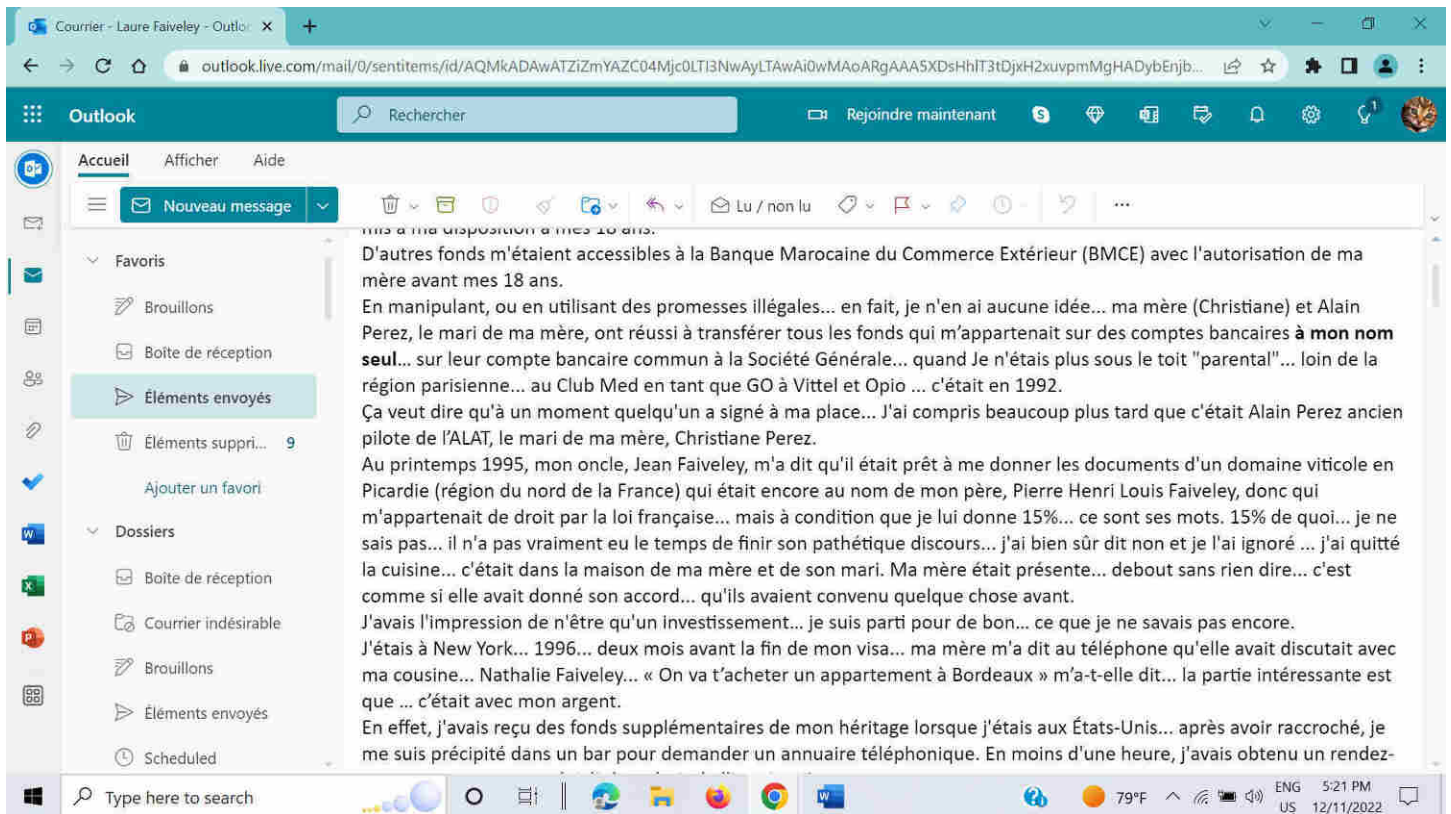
Courrier - Laure Faiveley - Outlo
outlook.live.com/mail/0/sentitems/id/AQMkADAwATZiZmYAZC04Mjc0LTI3NwAyLTAwAi0wMAoARgAAA5XDsHhlT3tDjxH2xuvpmMgHADybEnjb...

Outlook
Rechercher
Rejoindre maintenant

Accueil Afficher Aide
Nouveau message
Lu / non lu
...

Favoris
Brouillons
Boîte de réception
Éléments envoyés
Éléments suppri... 9
Ajouter un favori
Dossiers
Boîte de réception
Courrier indésirable
Brouillons
Éléments envoyés
Scheduled

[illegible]
D'autres fonds m'étaient accessibles à la Banque Marocaine du Commerce Extérieur (BMCE) avec l'autorisation de ma mère avant mes 18 ans.
En manipulant, ou en utilisant des promesses illégales... en fait, je n'en ai aucune idée... ma mère (Christiane) et Alain Perez, le mari de ma mère, ont réussi à transférer tous les fonds qui m'appartenait sur des comptes bancaires **à mon nom seul**... sur leur compte bancaire commun à la Société Générale... quand Je n'étais plus sous le toit "parental"... loin de la région parisienne... au Club Med en tant que GO à Vittel et Opio ... c'était en 1992.
Ça veut dire qu'à un moment quelqu'un a signé à ma place... J'ai compris beaucoup plus tard que c'était Alain Perez ancien pilote de l'ALAT, le mari de ma mère, Christiane Perez.
Au printemps 1995, mon oncle, Jean Faiveley, m'a dit qu'il était prêt à me donner les documents d'un domaine viticole en Picardie (région du nord de la France) qui était encore au nom de mon père, Pierre Henri Louis Faiveley, donc qui m'appartenait de droit par la loi française... mais à condition que je lui donne 15%... ce sont ses mots. 15% de quoi... je ne sais pas... il n'a pas vraiment eu le temps de finir son pathétique discours... j'ai bien sûr dit non et je l'ai ignoré ... j'ai quitté la cuisine... c'était dans la maison de ma mère et de son mari. Ma mère était présente... debout sans rien dire... c'est comme si elle avait donné son accord... qu'ils avaient convenu quelque chose avant.
J'avais l'impression de n'être qu'un investissement... je suis parti pour de bon... ce que je ne savais pas encore.
J'étais à New York... 1996... deux mois avant la fin de mon visa... ma mère m'a dit au téléphone qu'elle avait discutait avec ma cousine... Nathalie Faiveley... « On va t'acheter un appartement à Bordeaux » m'a-t-elle dit... la partie intéressante est que ... c'était avec mon argent.
En effet, j'avais reçu des fonds supplémentaires de mon héritage lorsque j'étais aux États-Unis... après avoir raccroché, je me suis précipité dans un bar pour demander un annuaire téléphonique. En moins d'une heure, j'avais obtenu un rendez-

Type here to search
79°F
ENG US
5:21 PM 12/11/2022